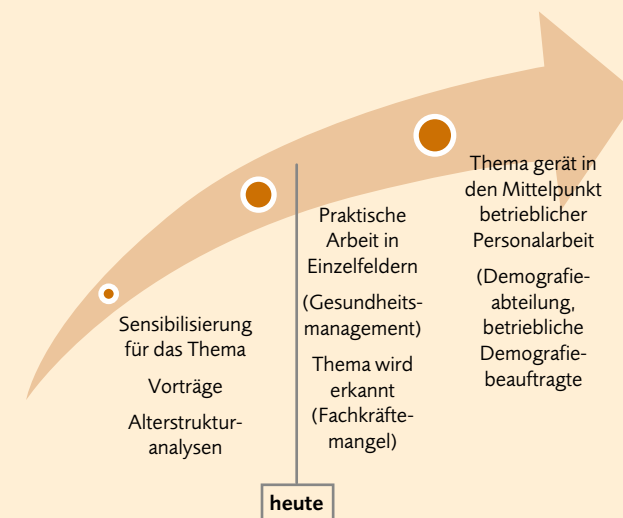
Sensibilisierung für das Thema

Vorträge

Altersstrukturanalysen

Praktische Arbeit in Einzelfeldern

(Gesundheitsmanagement)

Thema wird erkannt (Fachkräftemangel)

Thema gerät in den Mittelpunkt betrieblicher Personalarbeit

(Demografieabteilung, betriebliche Demografiebeauftragte

heute